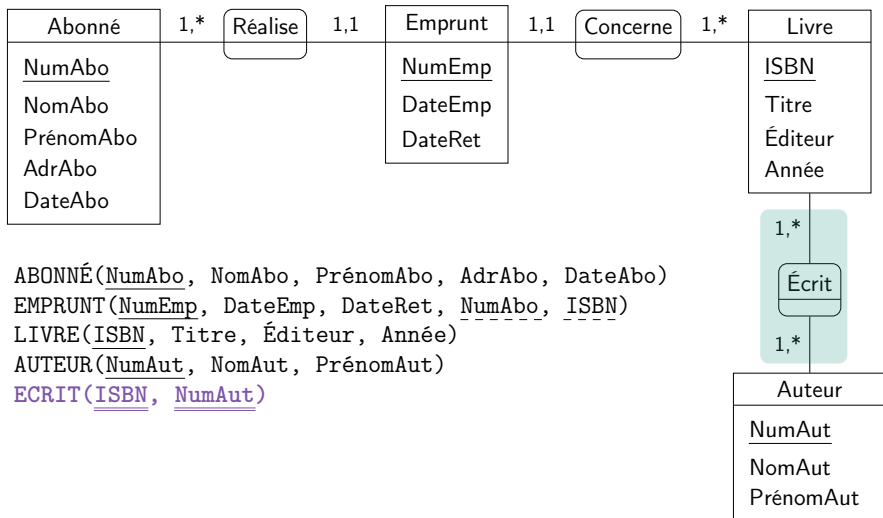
| Abonné |
|---|
| NumAbo |
| NomAbo |
| PrénomAbo |
| AdrAbo |
| DateAbo |

1,* Réalise 1,1

| Emprunt |
|---|
| NumEmp |
| DateEmp |
| DateRet |

1,1 Concerne 1,*

| Livre |
|---|
| ISBN |
| Titre |
| Éditeur |
| Année |

1,*
Écrit
1,*

| Auteur |
|---|
| NumAut |
| NomAut |
| PrénomAut |

ABONNÉ(NumAbo, NomAbo, PrénomAbo, AdrAbo, DateAbo)
EMPRUNT(NumEmp, DateEmp, DateRet, NumAbo, ISBN)
LIVRE(ISBN, Titre, Éditeur, Année)
AUTEUR(NumAut, NomAut, PrénomAut)
ECRIT(ISBN, NumAut)